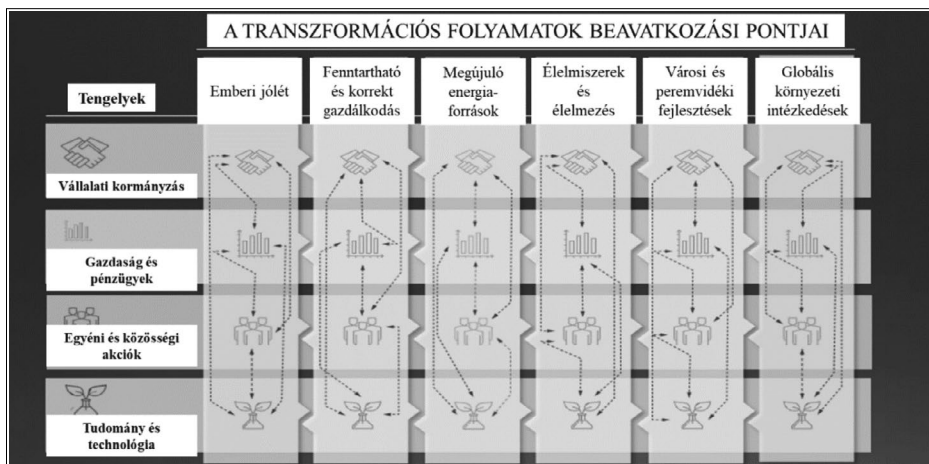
A TRANSZFORMÁCIÓS FOLYAMATOK BEAVATKOZÁSI PONTJAI

| Tengelyek | Emberi jólét | Fenntartható és korrekt gazdálkodás | Megújuló energiaforrások | Élelmiszerek és élelmezés | Városi és peremvidéki fejlesztések | Globális környezeti intézkedések |
|---|---|---|---|---|---|---|
| Vállalati kormányzás | | | | | | |
| Gazdaság és pénzügyek | | | | | | |
| Egyéni és közösségi akciók | | | | | | |
| Tudomány és technológia | | | | | | |